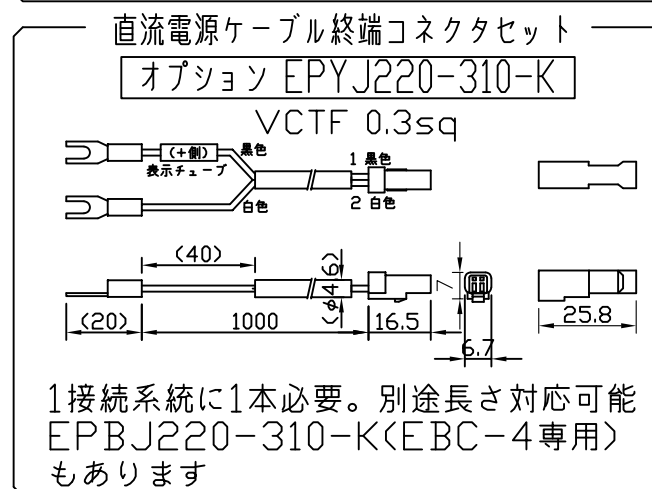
直流電源ケーブル終端コネクタセット

オプション EPYJ220-310-K

VCTF 0.3sq

(+側)
表示チューブ
黒色
白色
1 黒色
2 白色

(40)
(φ4.6)
7
(20)
1000
16.5
6.7
25.8

1接続系統に1本必要。別途長さ対応可能
EPBJ220-310-K(EBC-4専用)
もあります